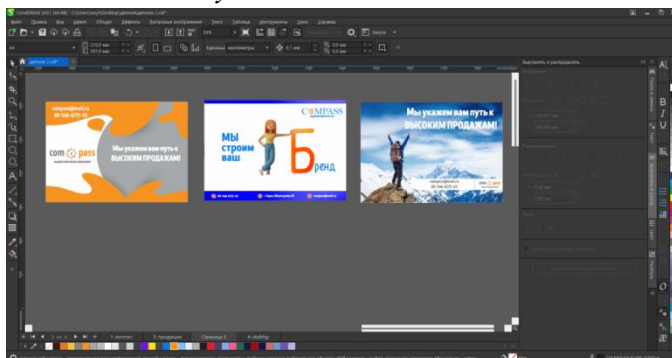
compass@mail.ru
89 166 4175 45

Мы укажем вам путь к ВЫСОКИМ ПРОДАЖАМ!

com pass

COMPASS

МЫ строим ваш

Б рend

compass@mail.ru
89 166 4175 45

Мы укажем вам путь к ВЫСОКИМ ПРОДАЖАМ!

Выровнять и распределить